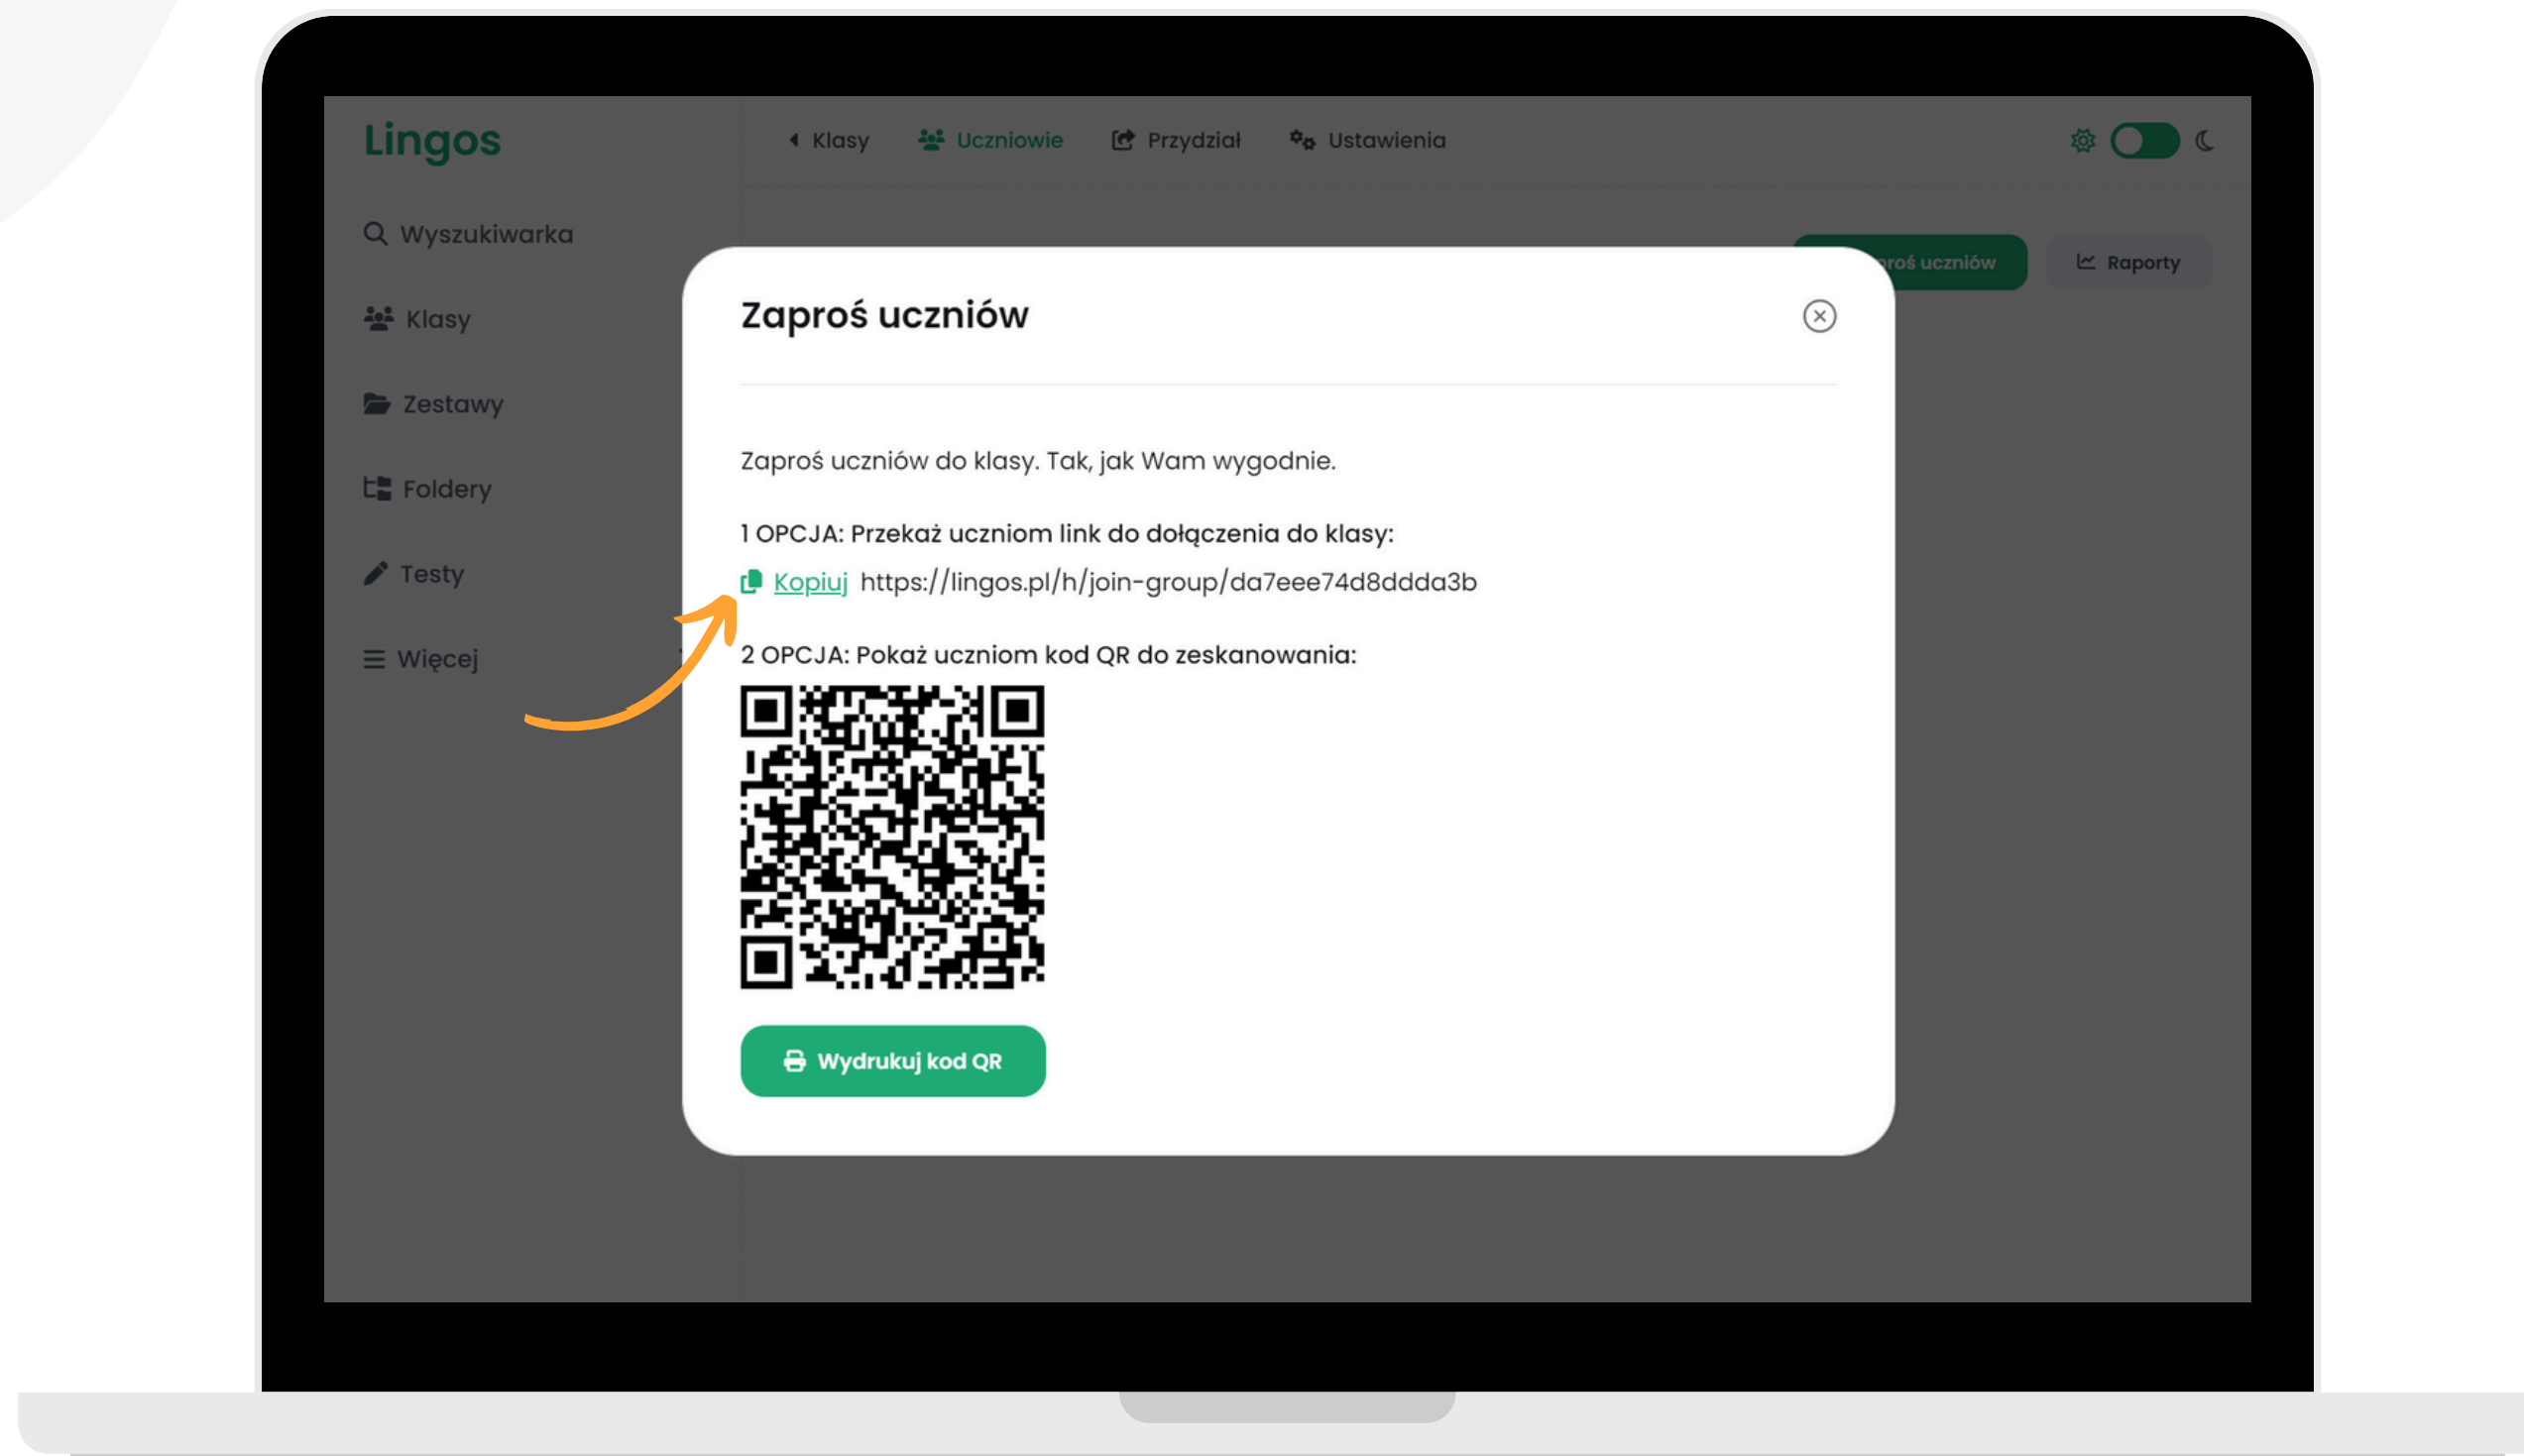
Lingos

Klasy Uczniowie Przydział Ustawienia

Wyszukiwarka

Klasy

Zestawy

Foldery

Testy

Więcej

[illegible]roś uczniów

Raporty

Zaproś uczniów

Zaproś uczniów do klasy. Tak, jak Wam wygodnie.

1 OPCJA: Przekaż uczniom link do dołączenia do klasy:

Kopiuj https://lingos.pl/h/join-group/da7eee74d8ddda3b

2 OPCJA: Pokaż uczniom kod QR do zeskanowania:

Wydrukuj kod QR